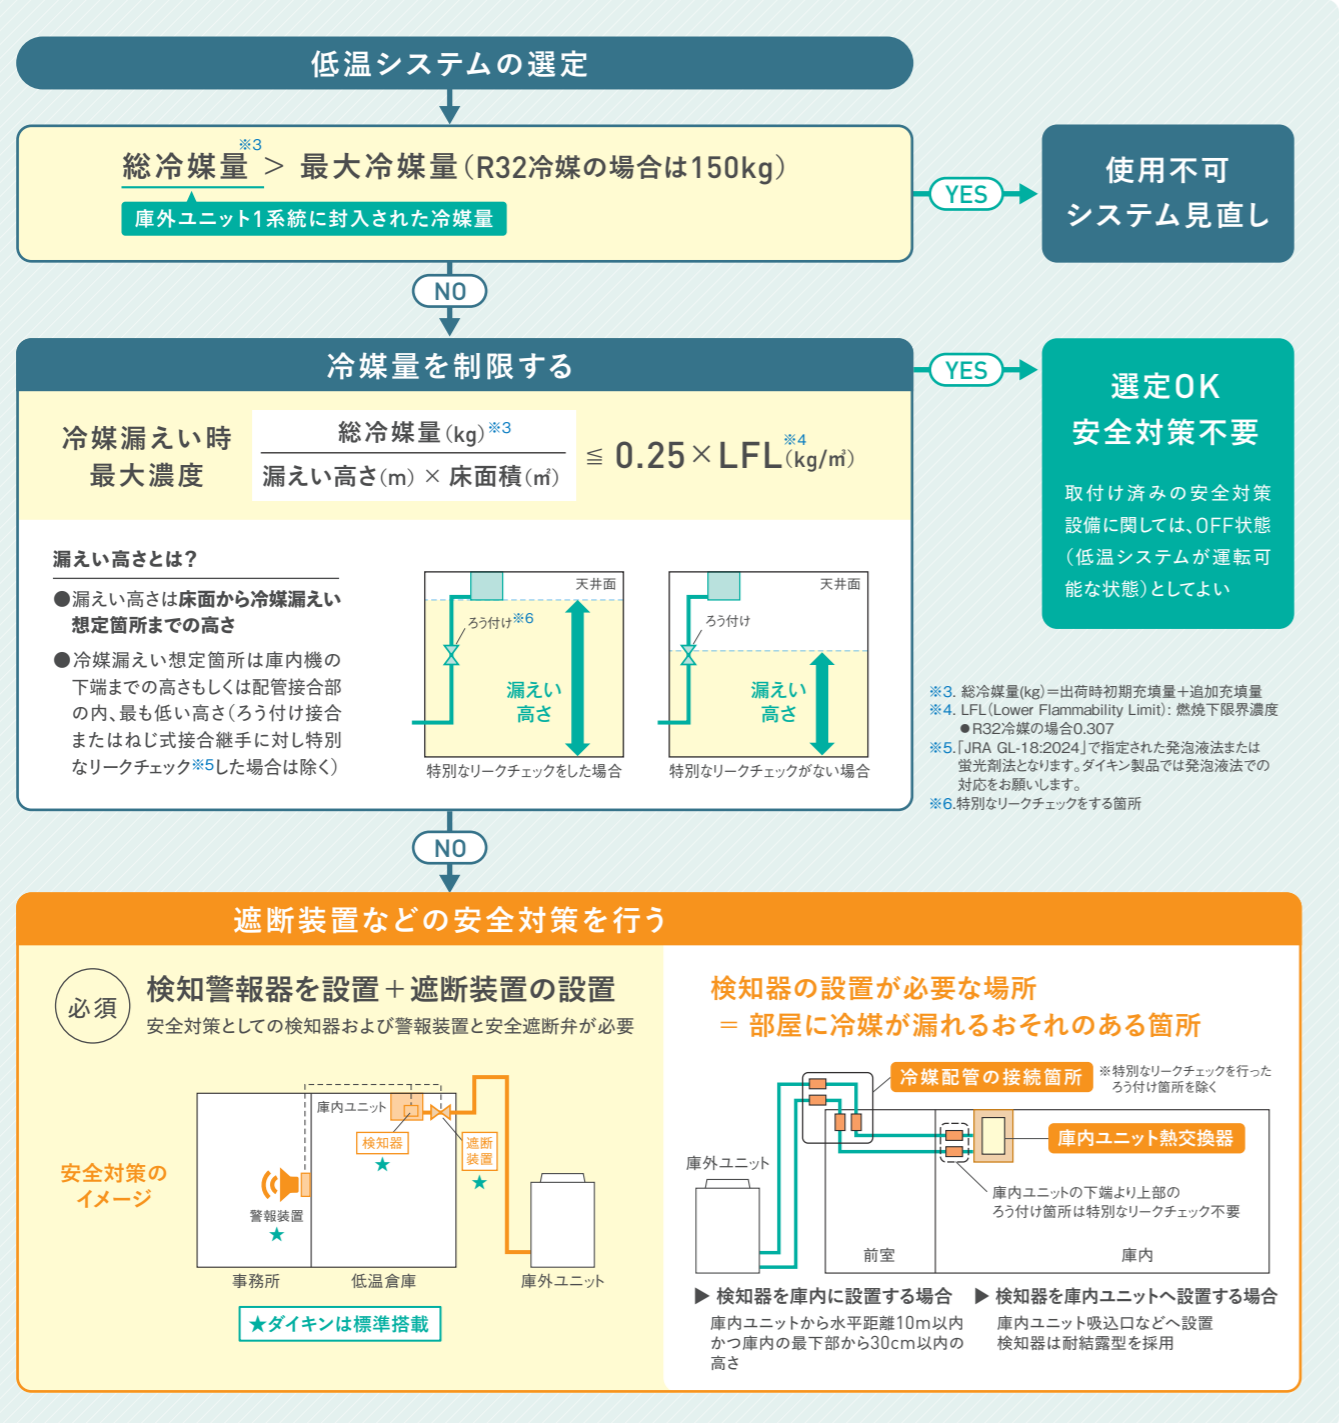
低温システムの選定

総冷媒量※3 > 最大冷媒量(R32冷媒の場合は150kg)

庫外ユニット1系統に封入された冷媒量

YES

使用不可
システム見直し

NO

冷媒量を制限する

冷媒漏えい時
最大濃度

$\frac{総冷媒量(kg)^{※3}}{漏えい高さ(m) \times 床面積(㎡)} \leqq 0.25 \times LFL^{※4}(kg/㎥)$

YES

選定OK
安全対策不要

取付け済みの安全対策設備に関しては、OFF状態(低温システムが運転可能な状態)としてよい

漏えい高さとは?

●漏えい高さは床面から冷媒漏えい想定箇所までの高さ

●冷媒漏えい想定箇所は庫内機の下端までの高さもしくは配管接合部の内、最も低い高さ(ろう付け接合またはねじ式接合継手に対し特別なリークチェック※5した場合は除く)

天井面
ろう付け※6
漏えい高さ
特別なリークチェックをした場合

天井面
ろう付け
漏えい高さ
特別なリークチェックがない場合

※3. 総冷媒量(kg)=出荷時初期充填量+追加充填量
※4. LFL(Lower Flammability Limit):燃焼下限界濃度
●R32冷媒の場合0.307
※5.「JRA GL-18:2024」で指定された発泡液法または蛍光剤法となります。ダイキン製品では発泡液法での対応をお願いします。
※6.特別なリークチェックをする箇所

NO

遮断装置などの安全対策を行う

必須 検知警報器を設置+遮断装置の設置
安全対策としての検知器および警報装置と安全遮断弁が必要

安全対策のイメージ

庫内ユニット
検知器
★
遮断装置
★
警報装置
★
事務所
低温倉庫
庫外ユニット

★ダイキンは標準搭載

検知器の設置が必要な場所
= 部屋に冷媒が漏れるおそれのある箇所

冷媒配管の接続箇所
※特別なリークチェックを行ったろう付け箇所を除く
庫内ユニット熱交換器
庫外ユニット
庫内ユニットの下端より上部のろう付け箇所は特別なリークチェック不要
前室
庫内

▶ 検知器を庫内に設置する場合
庫内ユニットから水平距離10m以内かつ庫内の最下部から30cm以内の高さ

▶ 検知器を庫内ユニットへ設置する場合
庫内ユニット吸込口などへ設置
検知器は耐結露型を採用